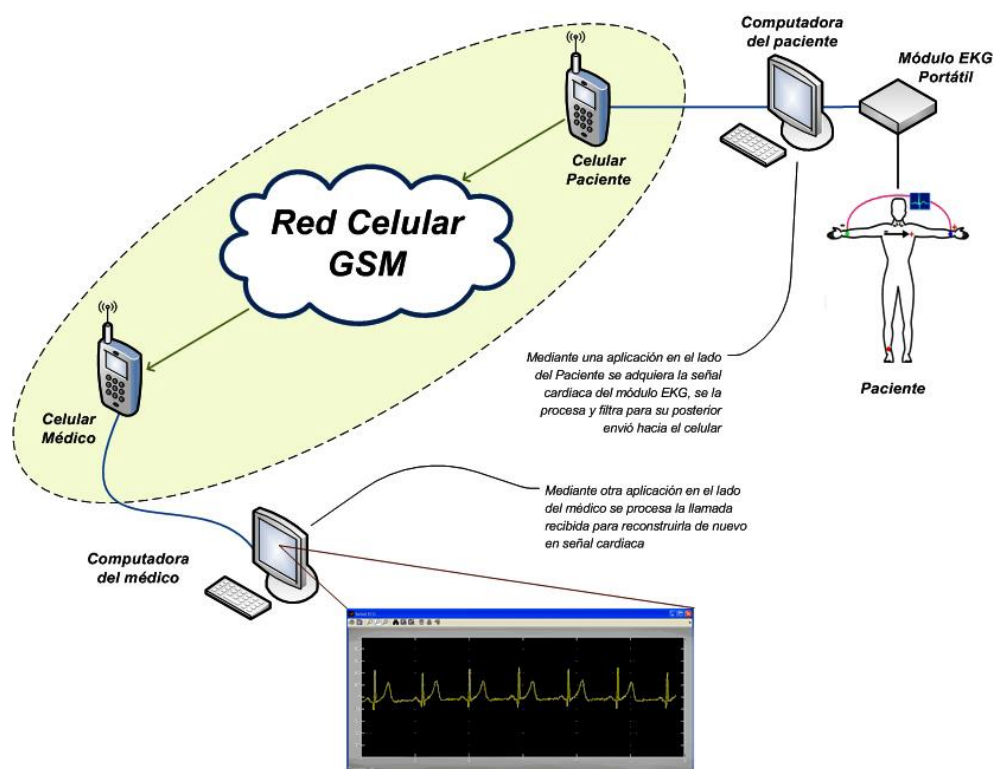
Computadora del paciente

Módulo EKG Portátil

Celular Paciente

Red Celular GSM

Celular Médico

Paciente

Mediante una aplicación en el lado del Paciente se adquiera la señal cardiaca del módulo EKG, se la procesa y filtra para su posterior envió hacia el celular

Mediante otra aplicación en el lado del médico se procesa la llamada recibida para reconstruirla de nuevo en señal cardiaca

Computadora del médico

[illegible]